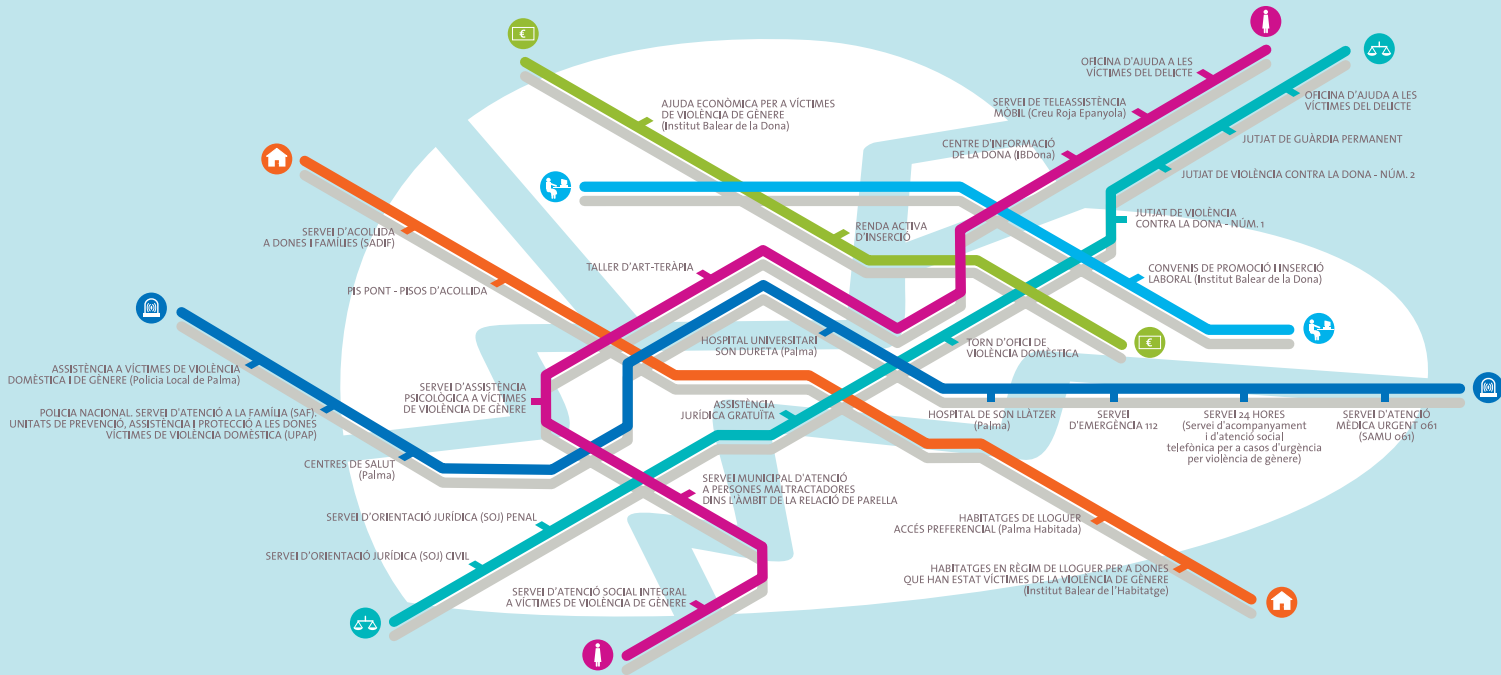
OFICINA D'AJUDA A LES VÍCTIMES DEL DELICTE

OFICINA D'AJUDA A LES VÍCTIMES DEL DELICTE

AJUDA ECONÒMICA PER A VÍCTIMES DE VIOLÈNCIA DE GÈNERE (Institut Balear de la Dona)

SERVEI DE TELEASSISTÈNCIA MÒBIL (Creu Roja Epanyola)

JUTJAT DE GUÀRDIA PERMANENT

CENTRE D'INFORMACIÓ DE LA DONA (IBDona)

JUTJAT DE VIOLÈNCIA CONTRA LA DONA - NÚM. 2

JUTJAT DE VIOLÈNCIA CONTRA LA DONA - NÚM. 1

SERVEI D'ACOLLIDA A DONES I FAMÍLIES (SADIF)

RENDA ACTIVA D'INSERCIÓ

TALLER D'ART-TERÀPIA

CONVENIS DE PROMOCIÓ I INSERCIÓ LABORAL (Institut Balear de la Dona)

PIS PONT - PISOS D'ACOLLIDA

HOSPITAL UNIVERSITARI SON DURETA (Palma)

TORN D'OFICI DE VIOLÈNCIA DOMÈSTICA

ASSISTÈNCIA A VÍCTIMES DE VIOLÈNCIA DOMÈSTICA I DE GÈNERE (Policia Local de Palma)

SERVEI D'ASSISTÈNCIA PSICOLÒGICA A VÍCTIMES DE VIOLÈNCIA DE GÈNERE

ASSISTÈNCIA JURÍDICA GRATUÏTA

POLICIA NACIONAL. SERVEI D'ATENCIÓ A LA FAMÍLIA (SAF). UNITATS DE PREVENCIÓ, ASSISTÈNCIA I PROTECCIÓ A LES DONES VÍCTIMES DE VIOLÈNCIA DOMÈSTICA (UPAP)

HOSPITAL DE SON LLÀTZER (Palma)

SERVEI D'EMERGÈNCIA 112

SERVEI 24 HORES (Servei d'acompanyament i d'atenció social) telefònica per a casos d'urgència per violència de gènere)

SERVEI D'ATENCIÓ MÈDICA URGENT 061 (SAMU 061)

CENTRES DE SALUT (Palma)

SERVEI MUNICIPAL D'ATENCIÓ A PERSONES MALTRACTADORES DINS L'ÀMBIT DE LA RELACIÓ DE PARELLA

SERVEI D'ORIENTACIÓ JURÍDICA (SOJ) PENAL

HABITATGES DE LLOGUER ACCÉS PREFERENCIAL (Palma Habitada)

SERVEI D'ORIENTACIÓ JURÍDICA (SOJ) CIVIL

HABITATGES EN RÈGIM DE LLOGUER PER A DONES QUE HAN ESTAT VÍCTIMES DE LA VIOLÈNCIA DE GÈNERE (Institut Balear de l'Habitatge)

SERVEI D'ATENCIÓ SOCIAL INTEGRAL A VÍCTIMES DE VIOLÈNCIA DE GÈNERE